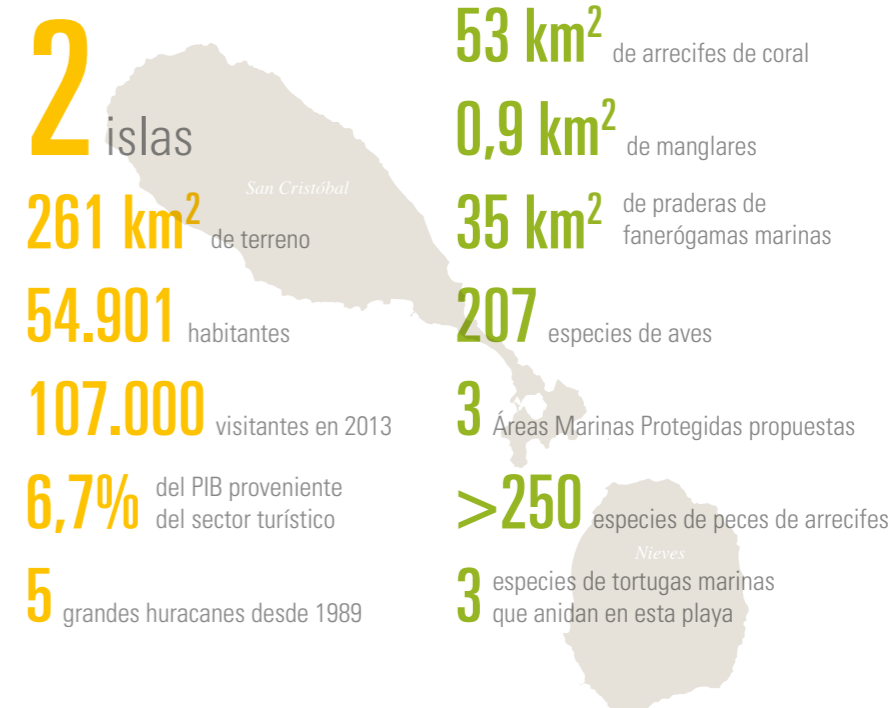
2 islas

San Cristóbal

261 km$^2$ de terreno

54.901 habitantes

107.000 visitantes en 2013

6,7% del PIB proveniente del sector turístico

5 grandes huracanes desde 1989

53 km$^2$ de arrecifes de coral

0,9 km$^2$ de manglares

35 km$^2$ de praderas de fanerógamas marinas

207 especies de aves

3 Áreas Marinas Protegidas propuestas

>250 especies de peces de arrecifes

Nieves

3 especies de tortugas marinas que anidan en esta playa